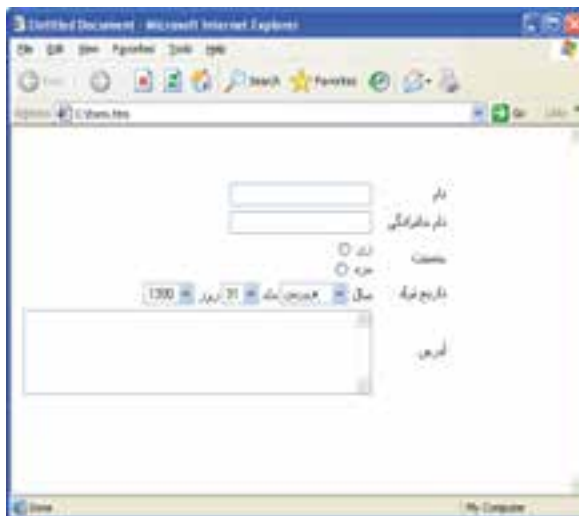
Untitled Document - Microsoft Internet Explorer
File Edit View Favorites Tools Help
Back Search Favorites
Address C:\form.htm Go Links

نام
نام خانوادگی
جنسیت
زن
مرد
تاریخ تولد سال ماه فروردین روز 31 1300
آدرس

Done My Computer